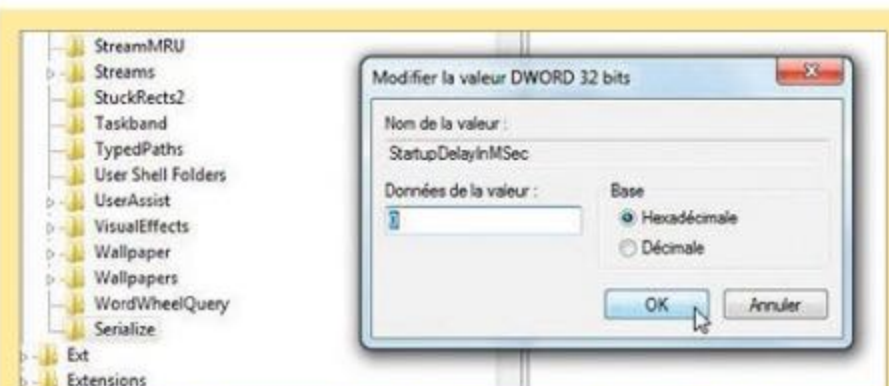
StreamMRU
Streams
StuckRects2
Taskband
TypedPaths
User Shell Folders
UserAssist
VisualEffects
Wallpaper
Wallpapers
WordWheelQuery
Serialize
Ext
Extensions

Modifier la valeur DWORD 32 bits

Nom de la valeur :
StartupDelayInMSec

Données de la valeur :
0

Base
Hexadécimale
Décimale

OK
Annuler